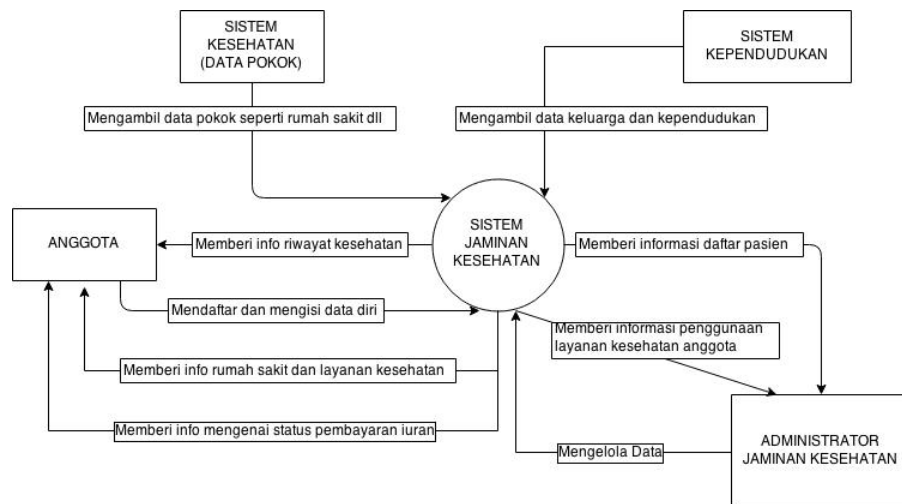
SISTEM KESEHATAN (DATA POKOK)

SISTEM KEPENDUDUKAN

Mengambil data pokok seperti rumah sakit dll

Mengambil data keluarga dan kependudukan

ANGGOTA

Memberi info riwayat kesehatan

SISTEM JAMINAN KESEHATAN

Memberi informasi daftar pasien

Mendaftar dan mengisi data diri

Memberi informasi penggunaan layanan kesehatan anggota

Memberi info rumah sakit dan layanan kesehatan

Memberi info mengenai status pembayaran iuran

Mengelola Data

ADMINISTRATOR JAMINAN KESEHATAN